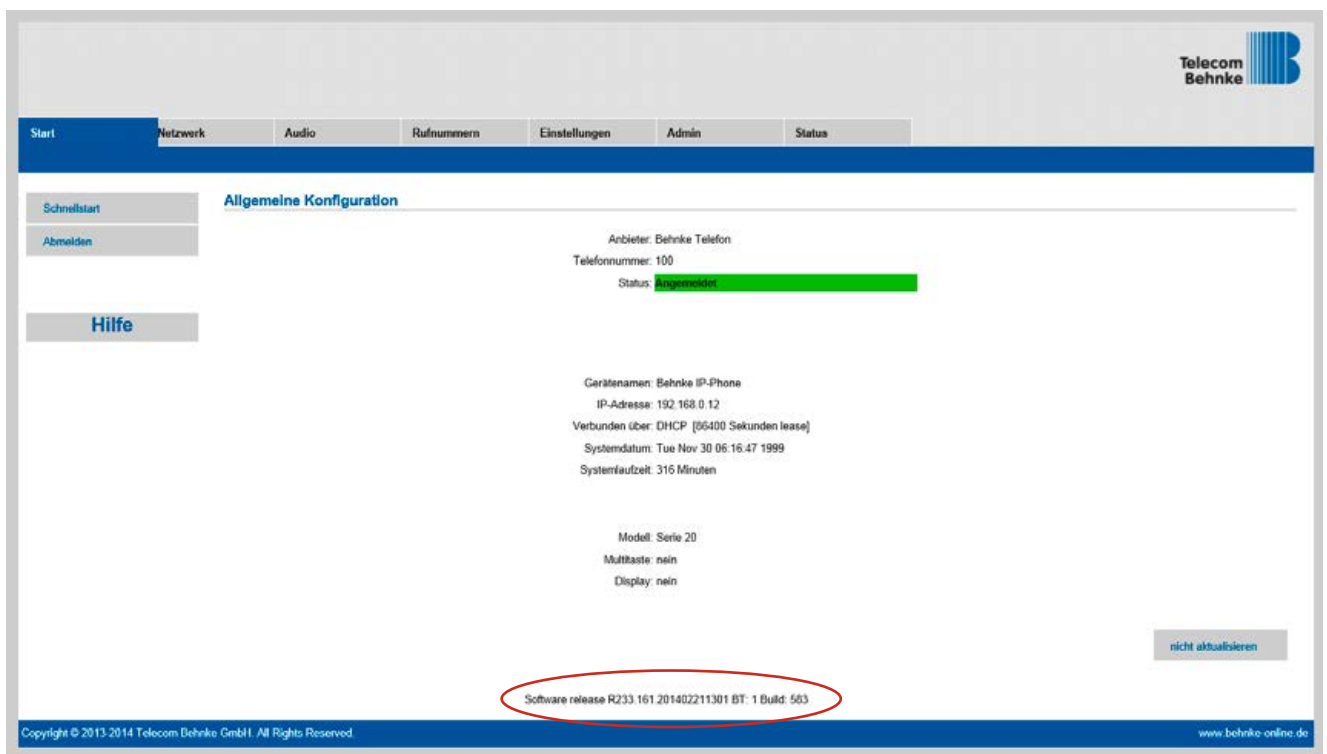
Telecom Behnke

Start
Netzwerk
Audio
Rufnummern
Einstellungen
Admin
Status

Schnellstart
Abmelden

Hilfe

Allgemeine Konfiguration

Anbieter: Behnke Telefon
Telefonnummer: 100
Status: Angemeldet

Gerätenamen: Behnke IP-Phone
IP-Adresse: 192.168.0.12
Verbunden über: DHCP [86400 Sekunden lease]
Systemdatum: Tue Nov 30 06:16:47 1999
Systemlaufzeit: 316 Minuten

Modell: Serie 20
Multitaste: nein
Display: nein

nicht aktualisieren

Software release R233.161.201402211301 BT: 1 Build: 583

Copyright © 2013-2014 Telecom Behnke GmbH. All Rights Reserved.
www.behnke-online.de